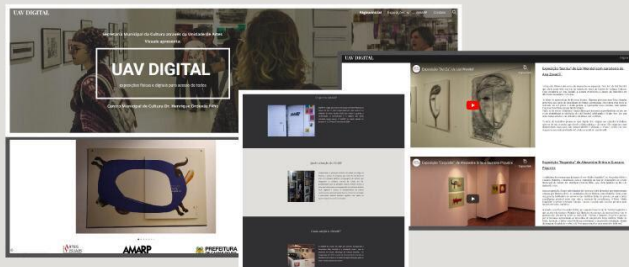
UAV DIGITAL

Secretaria Municipal da Cultura através da Unidade de Artes Visuais apresenta

UAV DIGITAL

Exposições físicas e digitais para acesso de todos

Centro Municipal de Cultura Dr. Henrique Ordovás Filho

UAV DIGITAL

Exposição "Da Cor" de Ana Zanetti

Exposição "Da Cor" de Ana Zanetti com curadoria de Ana Zanetti

Exposição "Encontro" de Alexandre Rinke e Susana Fraporti

Exposição "Encontro" de Alexandre Rinke e Susana Fraporti

AMARP

PREFEITURA